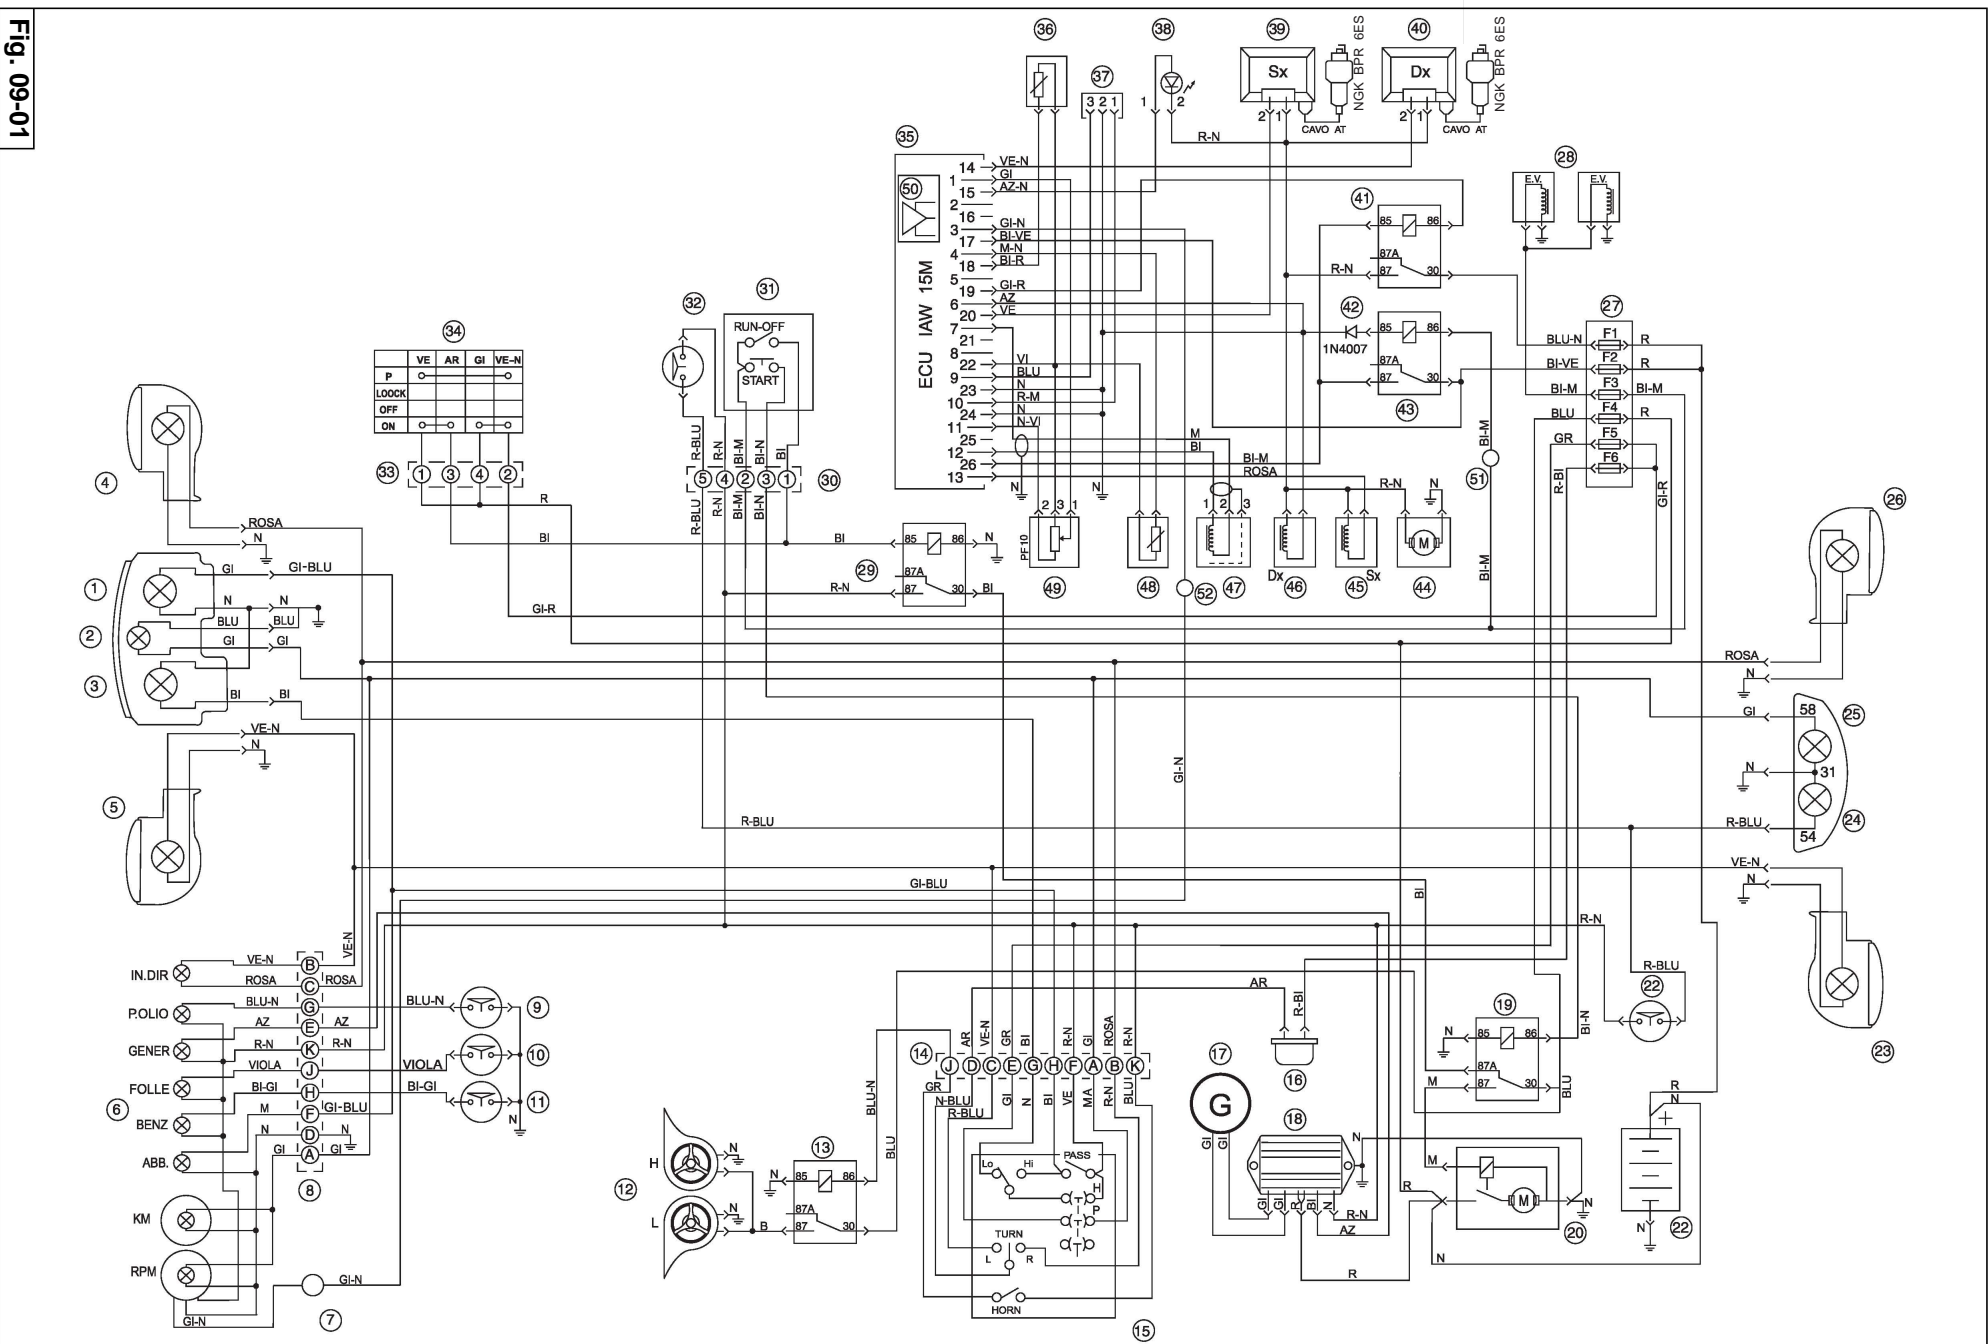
Fig. 09-01

36 37 38 39 40
3 2 1
1 2
Sx
Dx
NGK BPR 6ES
NGK BPR 6ES
2 1
CAVO AT
2 1
CAVO AT
R-N

35
50
ECU IAW 15M
14 VE-N
1 GI
15 AZ-N
2
16 GI-N
3 BI-VE
17 M-N
4 BI-R
18
5 GI-R
19 AZ
6 VE
20
7
21
8 VI
22 BLU
9 N
23 R-M
10 N
24 N-VI
11
25
12
26
13

28
E.V.
E.V.

41
85 86
87A
87 30
R-N

42
1N4007
85 86
87A
87 30
43

27
BLU-N F1 R
BI-VE F2 R
BI-M F3 BI-M
BLU F4 R
GR F5
F6

32
31
RUN-OFF
START
34
| | VE | AR | GI | VE-N |
|---|---|---|---|---|
| P | | | | |
| LOOCK | | | | |
| OFF | | | | |
| ON | | | | |

33
1 3 4 2
R
BI
R-BLU R-N BI-M BI-N BI
5 4 2 3 1
30
R-BLU R-N BI-M BI-N

M
BI
BI-M
ROSA
R-N
BI-M
51
1 2 3
2 3 1
PF10
49 48 52 47 Dx 46 45 Sx 44
BI-M
R-BI
GI-R

4
ROSA
N
GI GI-BLU
1
N N
BLU BLU
2
GI GI
3
BI BI
VE-N
N
5

29
BI
85 86 N
87A
R-N 87 30 BI
GI-R

26
ROSA
N
25
GI 58
N 31
24
R-BLU 54
R-BLU
GI-N
VE-N
N
GI-BLU
BI
R-N
23

IN.DIR VE-N B
ROSA C ROSA
VE-N
P.OLIO BLU-N G BLU-N 9
AZ E AZ
GENER R-N K R-N 10
VIOLA J VIOLA
FOLLE BI-GI H BI-GI 11
6
M F GI-BLU
BENZ
N D N
ABB. GI A GI
8
N
KM
RPM
7
GI-N
GI-N

12
H N
L N
B
13
N 85 86
87A
87 30
BLU-N
BLU

14
AR VE-N GR BI R-N GI ROSA R-N
J D C E G H F A B K
GR
N-BLU
R-BLU
GI N BI VE MA R-N BLU
Lo Hi PASS
H
P
TURN
L R
HORN
15

AR
R-BI
16
17
G
GI GI
18
N
GI GI R N R-N
AZ
R

19
N 85 86
87A
M 87 30 BLU
BI-N
22
R-BLU
M
R
20
N
N
R
N
22